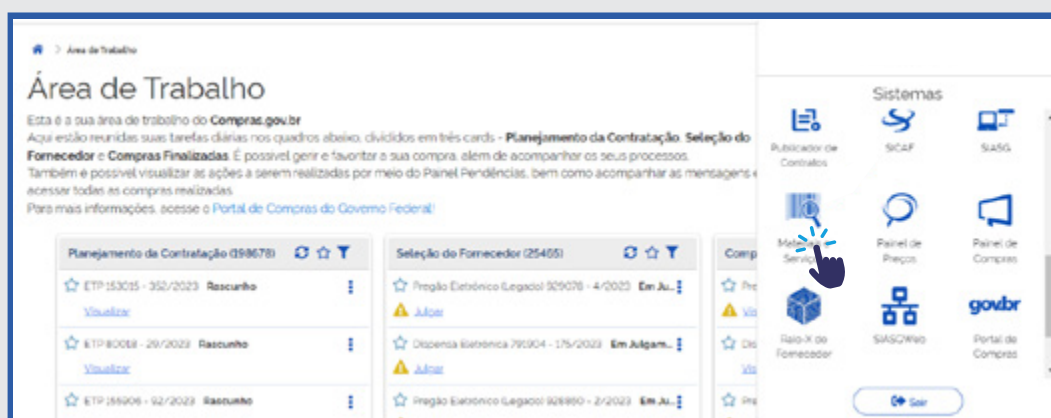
Área de Trabalho

Área de Trabalho

Esta é a sua área de trabalho do Compras.gov.br
Aqui estão reunidas suas tarefas diárias nos quadros abaixo, divididos em três cards - Planejamento da Contratação, Seleção do Fornecedor e Compras Finalizadas. É possível gerir e favoritar a sua compra, além de acompanhar os seus processos.
Também é possível visualizar as ações a serem realizadas por meio do Painel Pendências, bem como acompanhar as mensagens e acessar todas as compras realizadas.
Para mais informações, acesse o Portal de Compras do Governo Federal!

Planejamento da Contratação (198678)

ETP 153015 - 352/2023 Rascunho
Visualizar

ETP 80018 - 29/2023 Rascunho
Visualizar

ETP 166906 - 92/2023 Rascunho

Seleção do Fornecedor (25465)

Pregão Eletrônico (Legado) 929078 - 4/2023 Em Ju...
Julgar

Dispensa Eletrônica 791904 - 175/2023 Em Julgam...
Julgar

Pregão Eletrônico (Legado) 926860 - 2/2023 Em Ju...

Comp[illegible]

Pre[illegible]
Vis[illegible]

Dis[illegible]
Vis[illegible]

Pre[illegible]

Sistemas

Publicador de Contratos

SICAF

SIASG

Materiais e Serviços

Painel de Preços

Painel de Compras

Raio-X do Fornecedor

SIASGNet

govbr
Portal de Compras

Sair